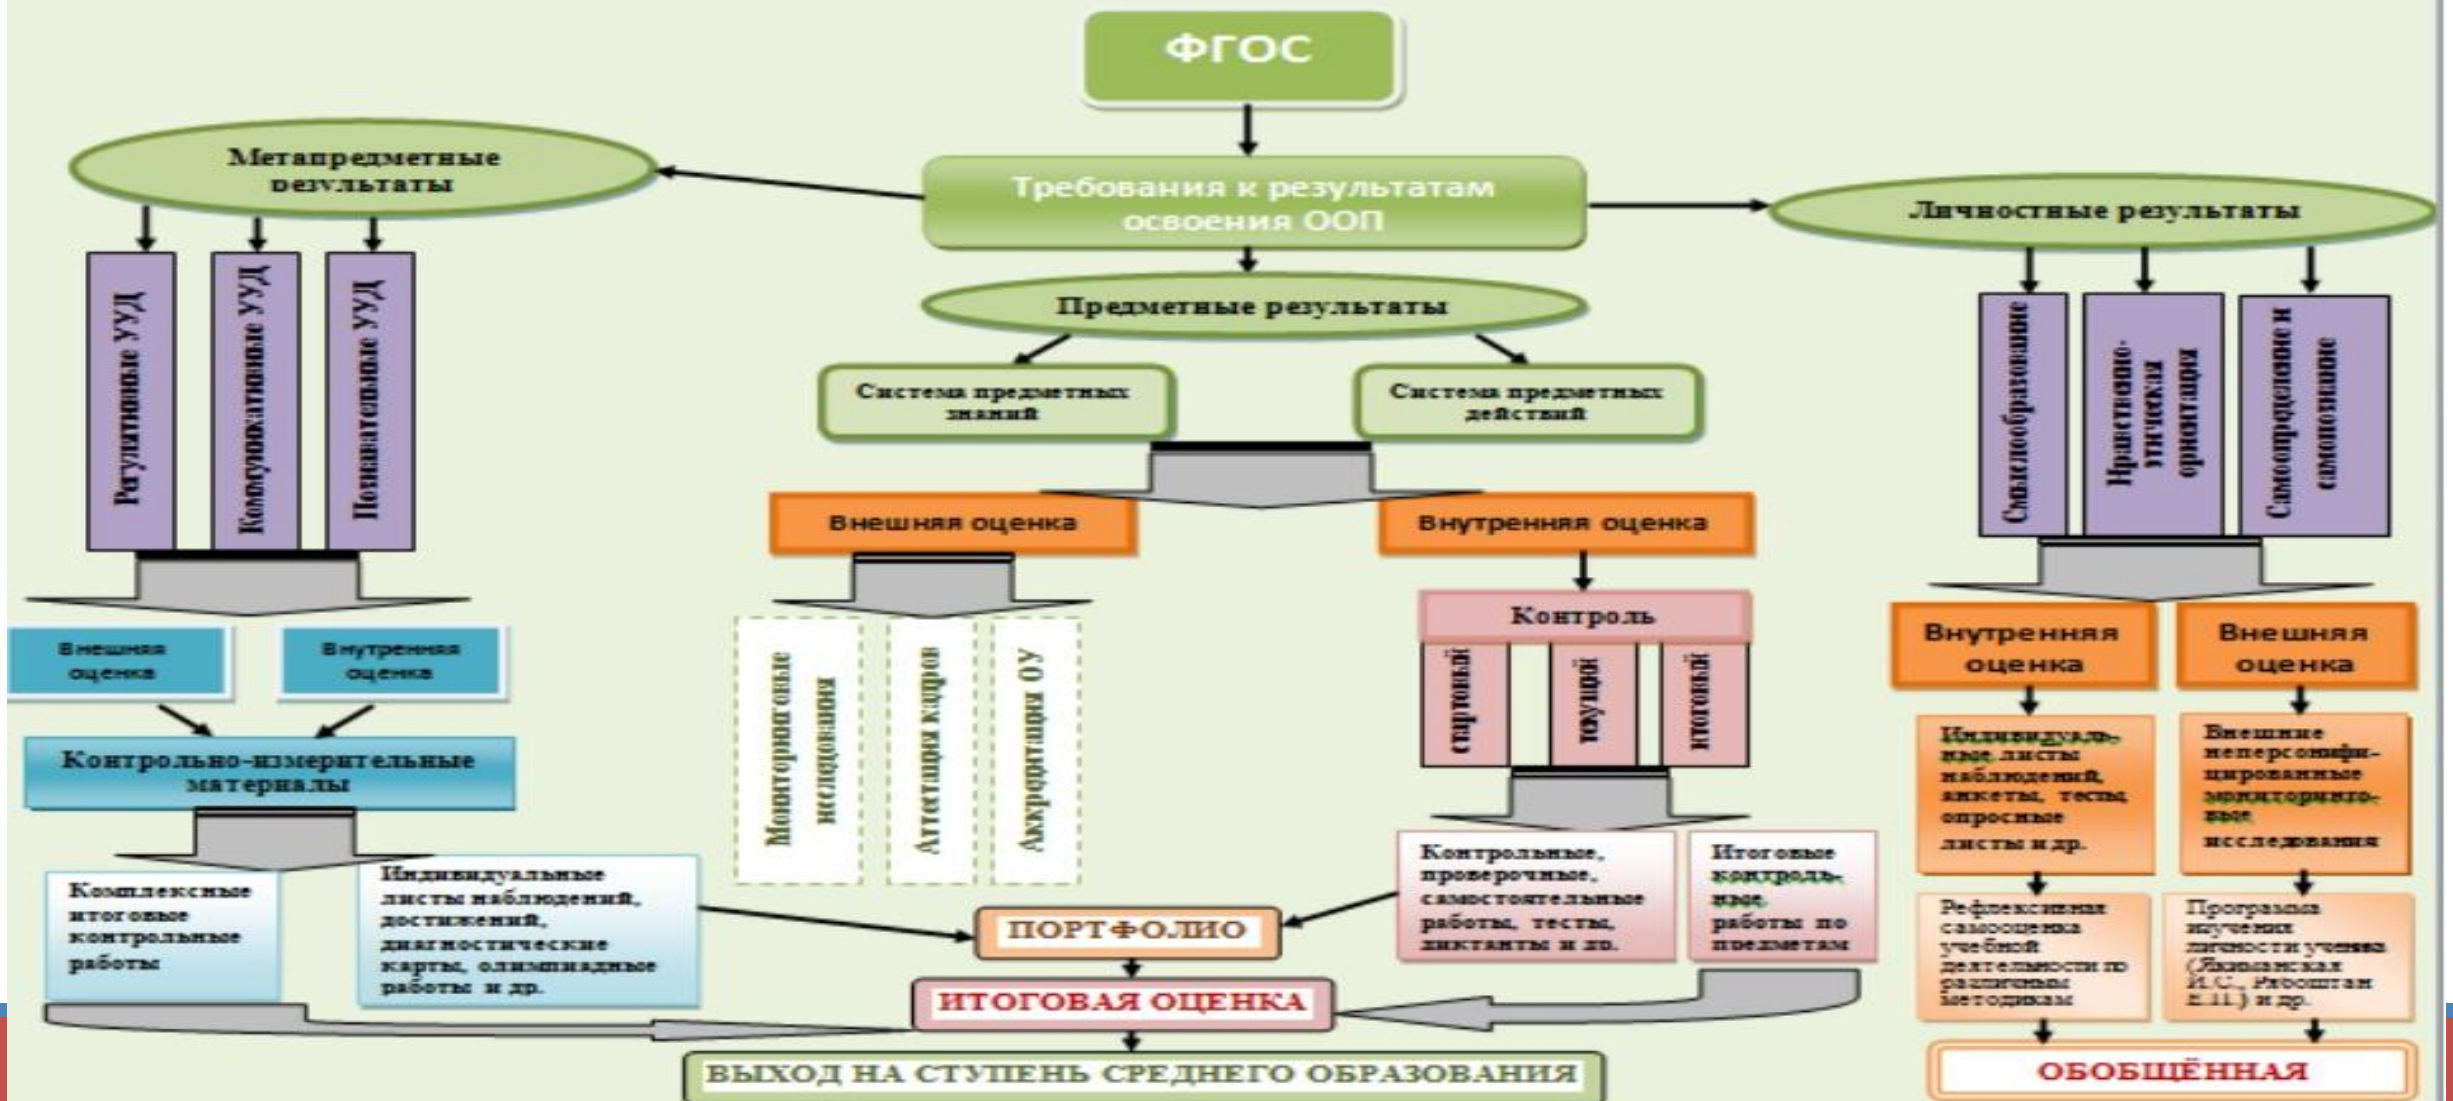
ФГОС

Метапредметные результаты

Требования к результатам освоения ООП

Личностные результаты

Регулятивные УУД

Коммуникативные УУД

Познавательные УУД

Предметные результаты

Система предметных знаний

Система предметных действий

Смыслообразование

Нравственно-этическая ориентация

Самоопределение и самопознание

Внешняя оценка

Внутренняя оценка

Внешняя оценка

Внутренняя оценка

Мониторинговые исследования

Аттестация кадров

Аккредитация ОУ

Контроль

стартовый

текущий

итоговый

Внутренняя оценка

Внешняя оценка

Контрольно-измерительные материалы

Индивидуальные листы наблюдений, анкеты, тесты, опросные листы и др.

Внешние неперсонифицированные мониторинговые исследования

Комплексные итоговые контрольные работы

Индивидуальные листы наблюдений, достижений, диагностические карты, олимпиадные работы и др.

ПОРТФОЛИО

Контрольные, проверочные, самостоятельные работы, тесты, диктанты и др.

Итоговые контрольные работы по предметам

Рефлексивная самооценка учебной деятельности по различным методикам

Программа изучения личности ученика (Якиманская И.С., Рябошапка Е.П.) и др.

ИТОГОВАЯ ОЦЕНКА

ВЫХОД НА СТУПЕНЬ СРЕДНЕГО ОБРАЗОВАНИЯ

ОБОБЩЁННАЯ